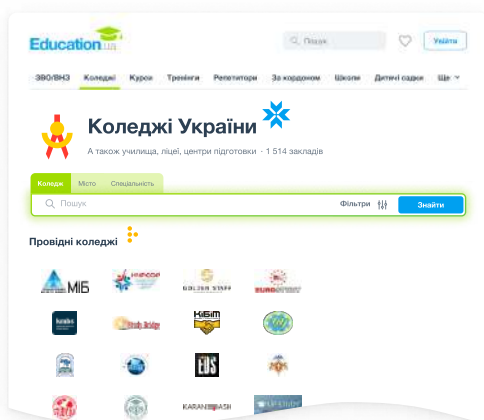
Education.ua

Пошук

Увійти

ЗВО/ВНЗ Коледжі Курси Тренінги Репетитори За кордоном Школи Дитячі садки Ще

Коледжі України

А також училища, ліцеї, центри підготовки · 1 514 закладів

Коледж Місто Спеціальність

Пошук

Фільтри

Знайти

Провідні коледжі

МІБ

GOLDEN STAFF

EUROSTAR

КІБІТ

KARANDASH